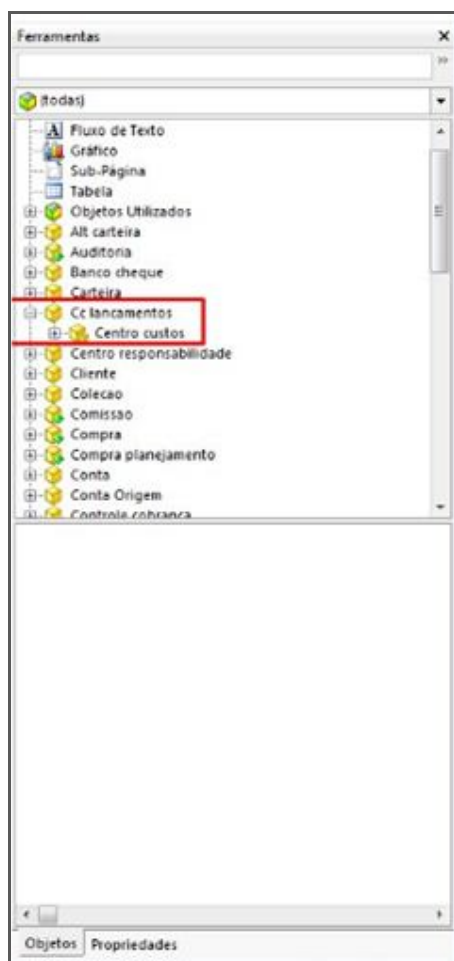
Ferramentas

(todas)

Fluxo de Texto
Gráfico
Sub-Página
Tabela
Objetos Utilizados
Alt carteira
Auditoria
Banco cheque
Carteira
Cc lancamentos
Centro custos
Centro responsabilidade
Cliente
Colecao
Comissao
Compra
Compra planejamento
Conta
Conta Origem
Controle cobranca

Objetos
Propriedades